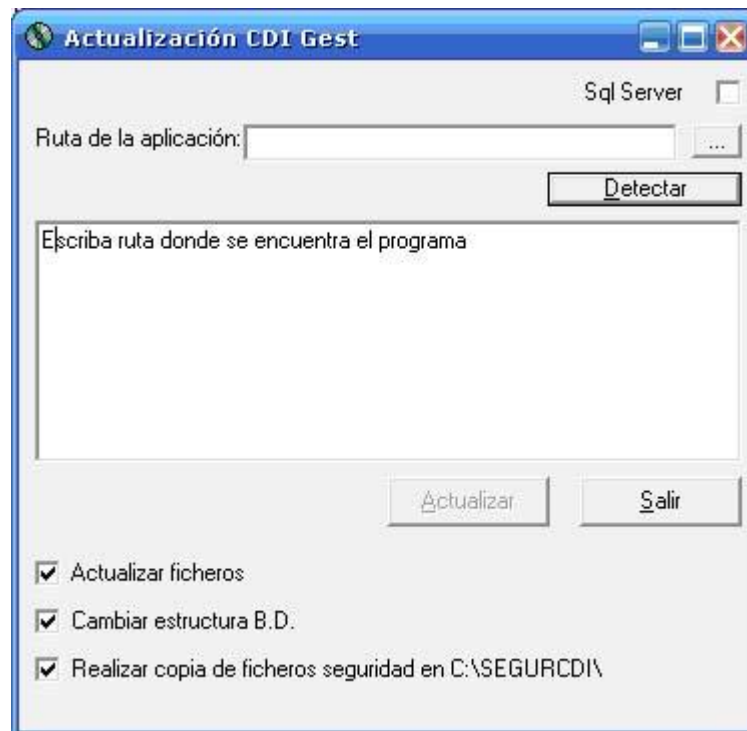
Actualización CDI Gest

Sql Server

Ruta de la aplicación:

...

Detectar

Escriba ruta donde se encuentra el programa

Actualizar

Salir

Actualizar ficheros

Cambiar estructura B.D.

Realizar copia de ficheros seguridad en C:\SEGURCDI\